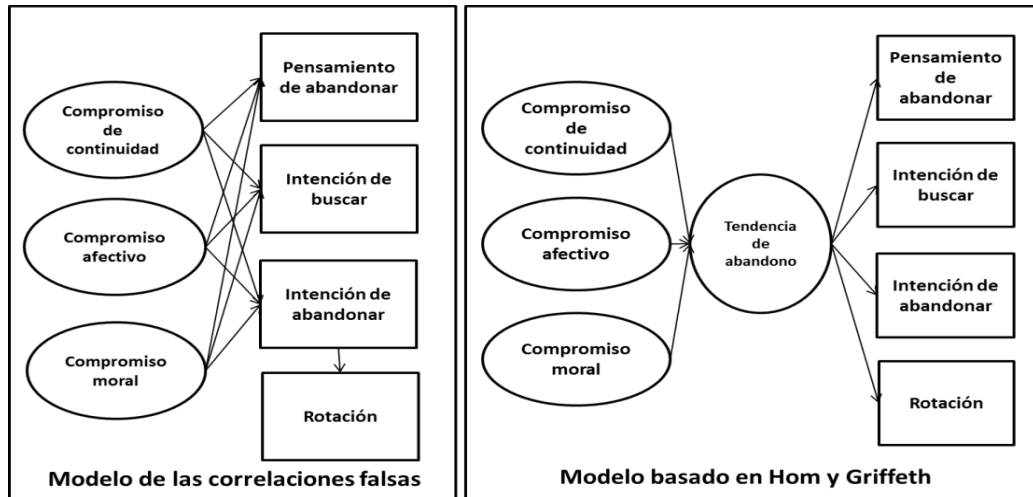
Compromiso de continuidad

Compromiso afectivo

Compromiso moral

Pensamiento de abandonar

Intención de buscar

Intención de abandonar

Rotación

Modelo de las correlaciones falsas

Compromiso de continuidad

Compromiso afectivo

Compromiso moral

Tendencia de abandono

Pensamiento de abandonar

Intención de buscar

Intención de abandonar

Rotación

Modelo basado en Hom y Griffeth